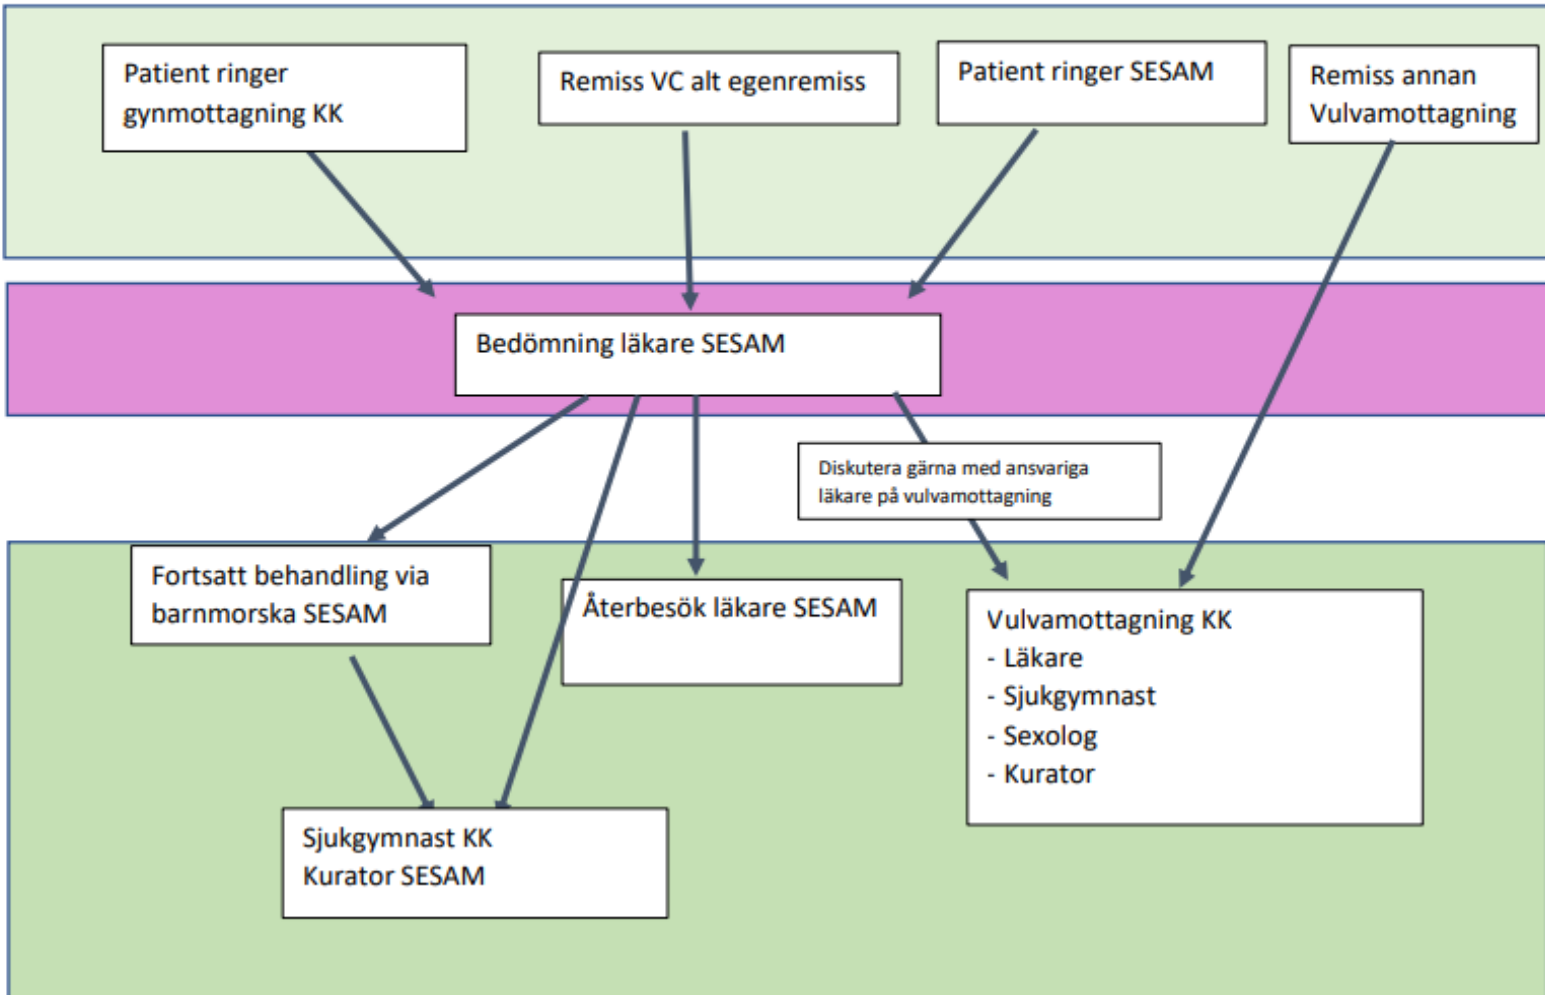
Patient ringer gynmottagning KK

Remiss VC alt egenremiss

Patient ringer SESAM

Remiss annan Vulvamottagning

Bedömning läkare SESAM

Diskutera gärna med ansvariga läkare på vulvamottagning

Fortsatt behandling via barnmorska SESAM

Återbesök läkare SESAM

Vulvamottagning KK
- Läkare
- Sjukgymnast
- Sexolog
- Kurator

Sjukgymnast KK
Kurator SESAM